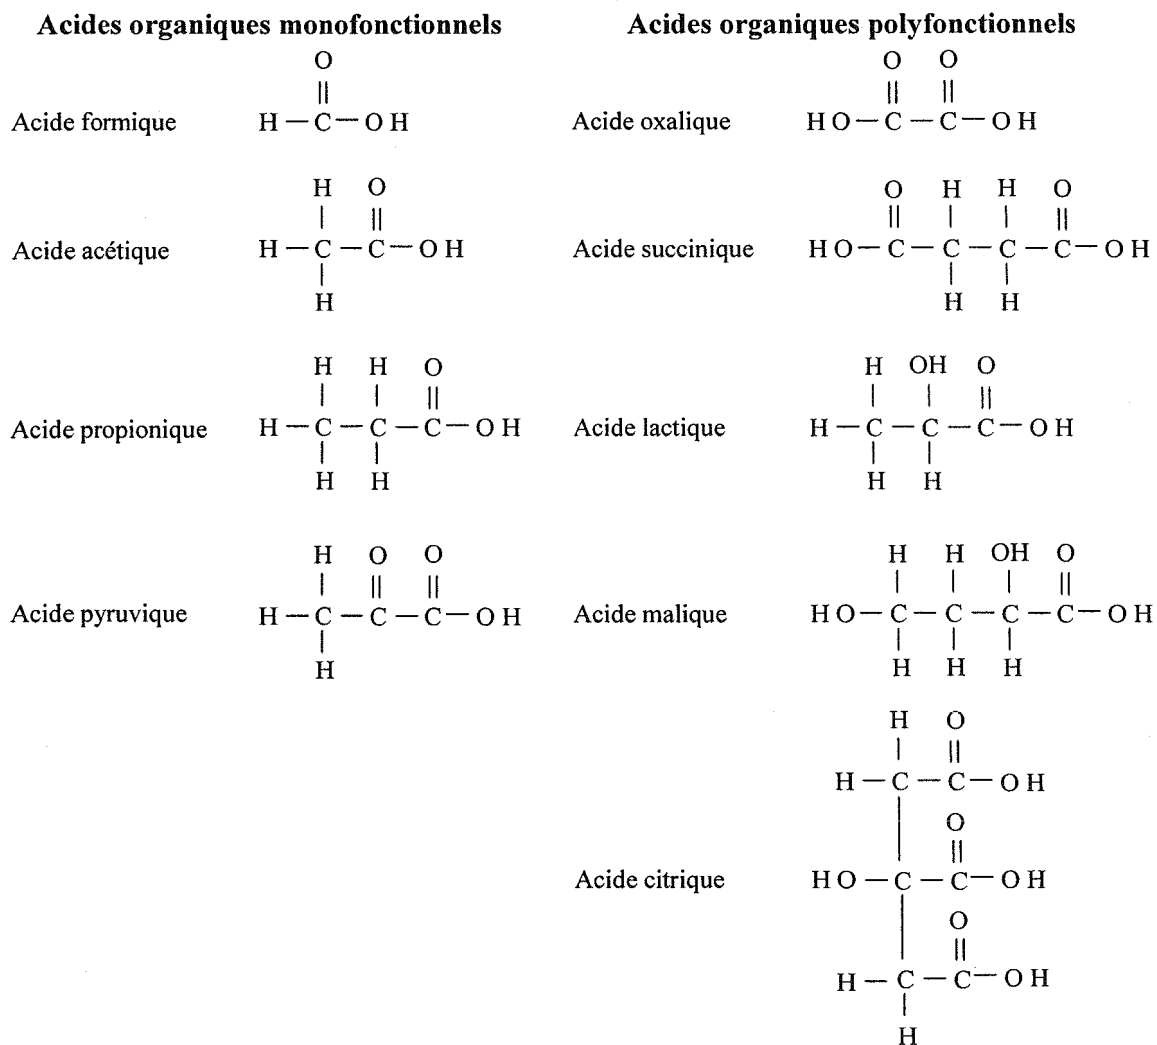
**Acides organiques monofonctionnels**

Acide formique $HCOOH$

Acide acétique $CH_3COOH$

Acide propionique $CH_3CH_2COOH$

Acide pyruvique $CH_3COCOOH$

**Acides organiques polyfonctionnels**

Acide oxalique $HOOC-COOH$

Acide succinique $HOOC-CH_2-CH_2-COOH$

Acide lactique $CH_3-CH(OH)-COOH$

Acide malique $HO-CH_2-CH_2-CH(OH)-COOH$

Acide citrique $HOOC-CH_2-C(OH)(COOH)-CH_2-COOH$